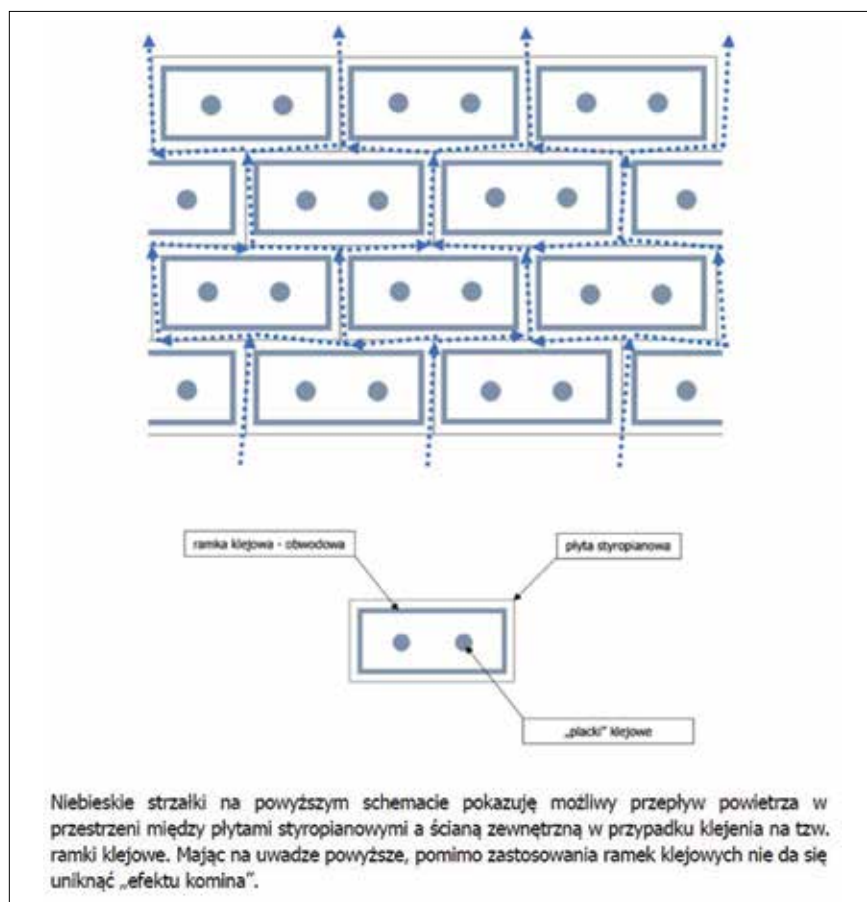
ramka klejowa - obwodowa

płyta styropianowa

„placki" klejowe

Niebieskie strzałki na powyższym schemacie pokazuję możliwy przepływ powietrza w przestrzeni między płytami styropianowymi a ścianą zewnętrzną w przypadku klejenia na tzw. ramki klejowe. Mając na uwadze powyższe, pomimo zastosowania ramek klejowych nie da się uniknąć „efektu komina".